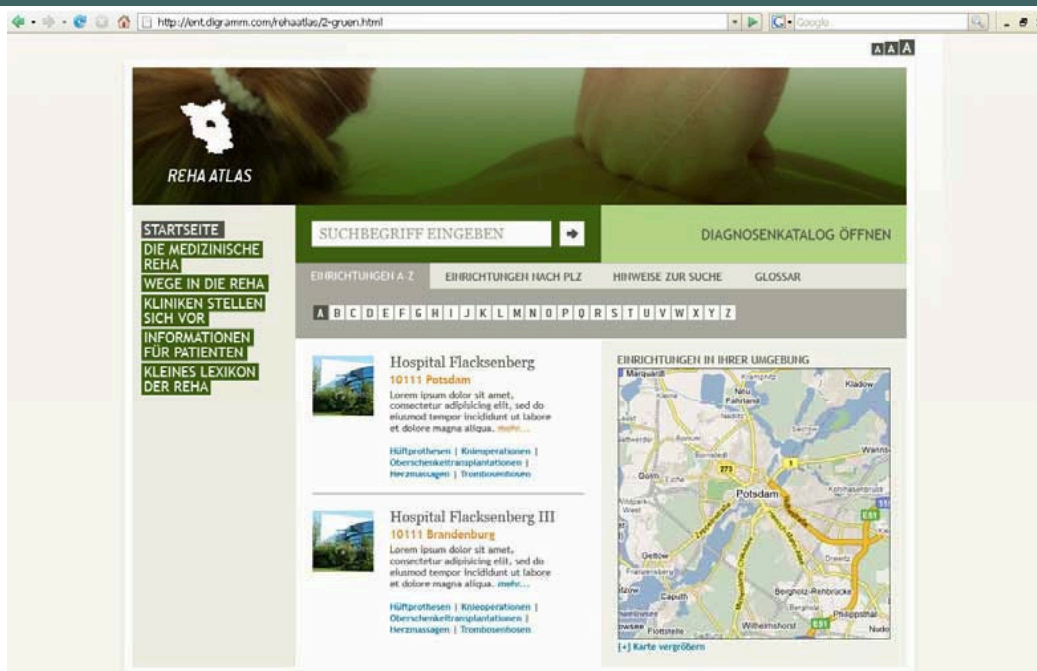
http://ent.digramm.com/rehaatlas/2-gruen.html

Google

A A A

REHA ATLAS

STARTSEITE
DIE MEDIZINISCHE REHA
WEGE IN DIE REHA
KLINIKEN STELLEN SICH VOR
INFORMATIONEN FÜR PATIENTEN
KLEINES LEXIKON DER REHA

SUCHBEGRIFF EINGEBEN

DIAGNOSENKATALOG ÖFFNEN

EINRICHTUNGEN A Z | EINRICHTUNGEN NACH PLZ | HINWEISE ZUR SUCHE | GLOSSAR

A B C D E F G H I J K L M N O P Q R S T U V W X Y Z

Hospital Flacksenberg
10111 Potsdam
Lorem ipsum dolor sit amet, consectetur adipisicing elit, sed do eiusmod tempor incididunt ut labore et dolore magna aliqua. mehr...

Hüftprothesen | Knieoperationen | Oberschenkeltransplantationen | Herzmassagen | Trombosenbosen

Hospital Flacksenberg III
10111 Brandenburg
Lorem ipsum dolor sit amet, consectetur adipisicing elit, sed do eiusmod tempor incididunt ut labore et dolore magna aliqua. mehr...

Hüftprothesen | Knieoperationen | Oberschenkeltransplantationen | Herzmassagen | Trombosenbosen

EINRICHTUNGEN IN IHRER UMGEBUNG

Marquardt
Kladow
Potsdam
Golm
Geltow
Caputh
Wilhelmshorst
Bergholz-Rehbrücke
Philippsthal
Drewitz
Nudow
E51
273
1

[+] Karte vergrößern